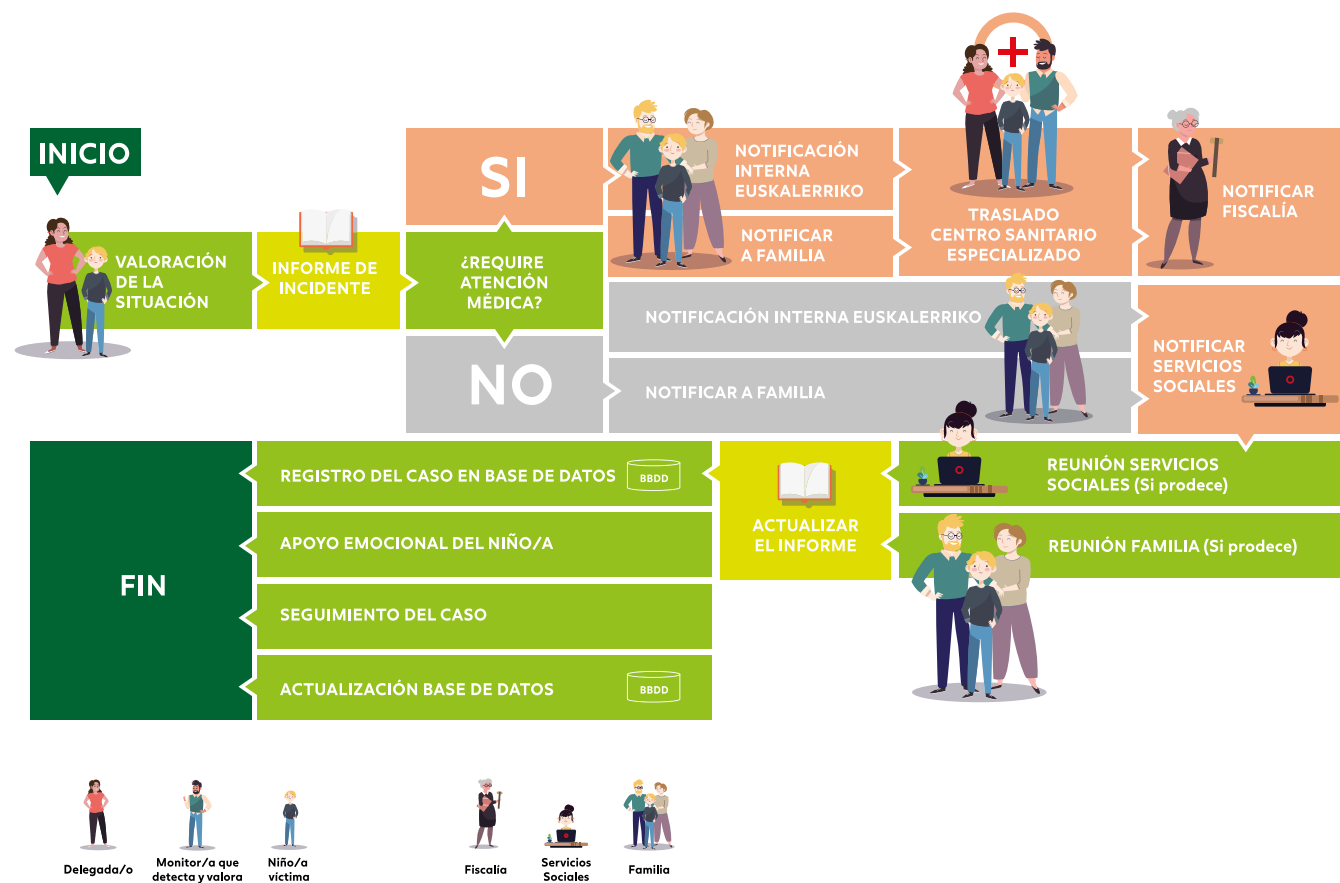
INICIO

VALORACIÓN DE LA SITUACIÓN

INFORME DE INCIDENTE

¿REQUIRE ATENCIÓN MÉDICA?

SI

NOTIFICACIÓN INTERNA EUSKALERRIKO

NOTIFICAR A FAMILIA

TRASLADO CENTRO SANITARIO ESPECIALIZADO

NOTIFICAR FISCALÍA

NO

NOTIFICACIÓN INTERNA EUSKALERRIKO

NOTIFICAR A FAMILIA

NOTIFICAR SERVICIOS SOCIALES

REUNIÓN SERVICIOS SOCIALES (Si prodece)

REUNIÓN FAMILIA (Si prodece)

ACTUALIZAR EL INFORME

REGISTRO DEL CASO EN BASE DE DATOS BBDD

APOYO EMOCIONAL DEL NIÑO/A

SEGUIMIENTO DEL CASO

ACTUALIZACIÓN BASE DE DATOS BBDD

FIN

Delegada/o

Monitor/a que detecta y valora

Niño/a víctima

Fiscalía

Servicios Sociales

Familia